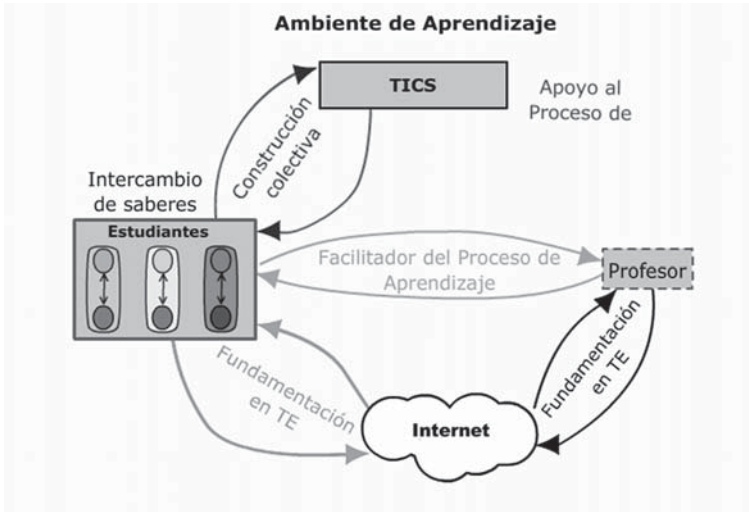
Ambiente de Aprendizaje

TICS

Apoyo al Proceso de

Construcción colectiva

Intercambio de saberes

Estudiantes

Facilitador del Proceso de Aprendizaje

Profesor

Fundamentación en TE

Fundamentación en TE

Internet